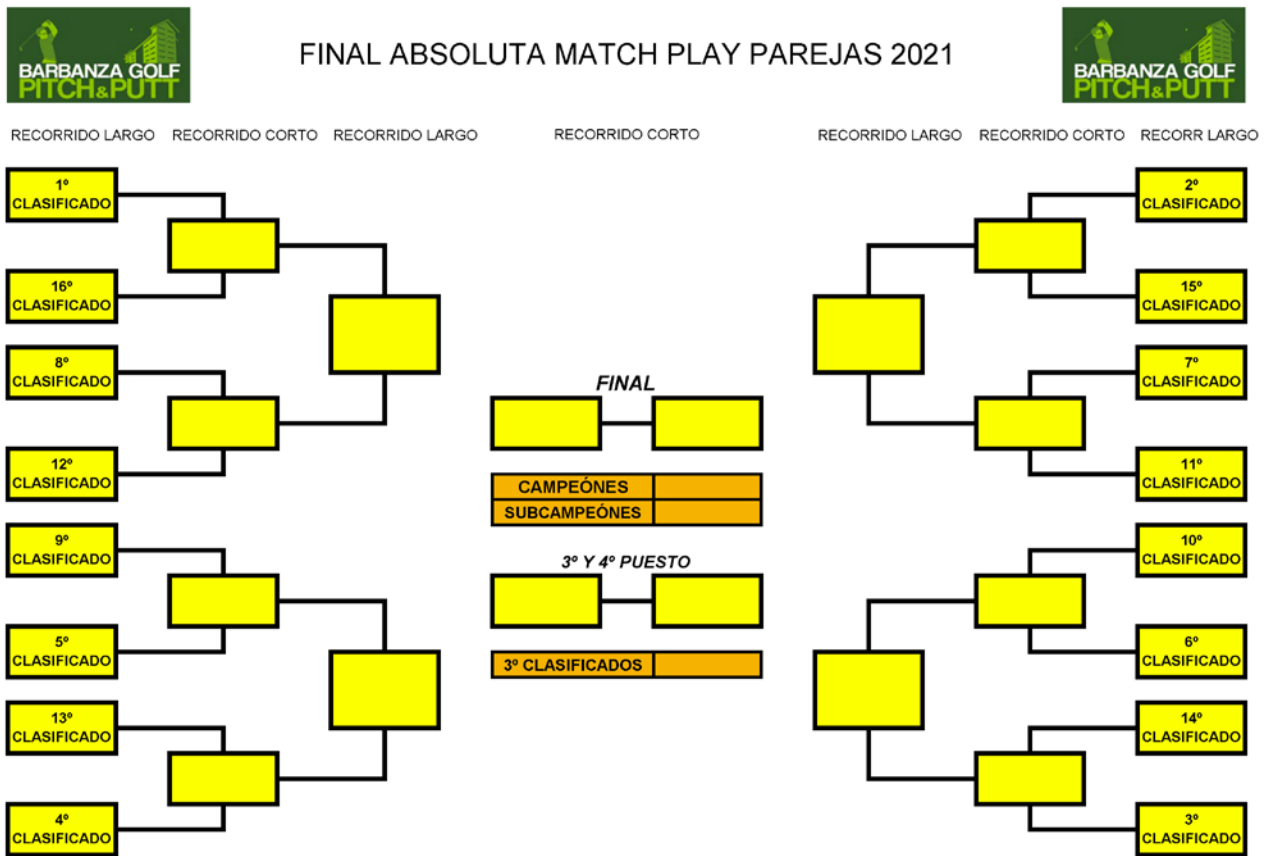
BARBANZA GOLF
PITCH&PUTT

FINAL ABSOLUTA MATCH PLAY PAREJAS 2021

BARBANZA GOLF
PITCH&PUTT

RECORRIDO LARGO RECORRIDO CORTO RECORRIDO LARGO RECORRIDO CORTO RECORRIDO LARGO RECORRIDO CORTO RECORR LARGO

1º CLASIFICADO

16º CLASIFICADO

8º CLASIFICADO

12º CLASIFICADO

9º CLASIFICADO

5º CLASIFICADO

13º CLASIFICADO

4º CLASIFICADO

FINAL

CAMPEÓNES
SUBCAMPEÓNES

3º Y 4º PUESTO

3º CLASIFICADOS

2º CLASIFICADO

15º CLASIFICADO

7º CLASIFICADO

11º CLASIFICADO

10º CLASIFICADO

6º CLASIFICADO

14º CLASIFICADO

3º CLASIFICADO